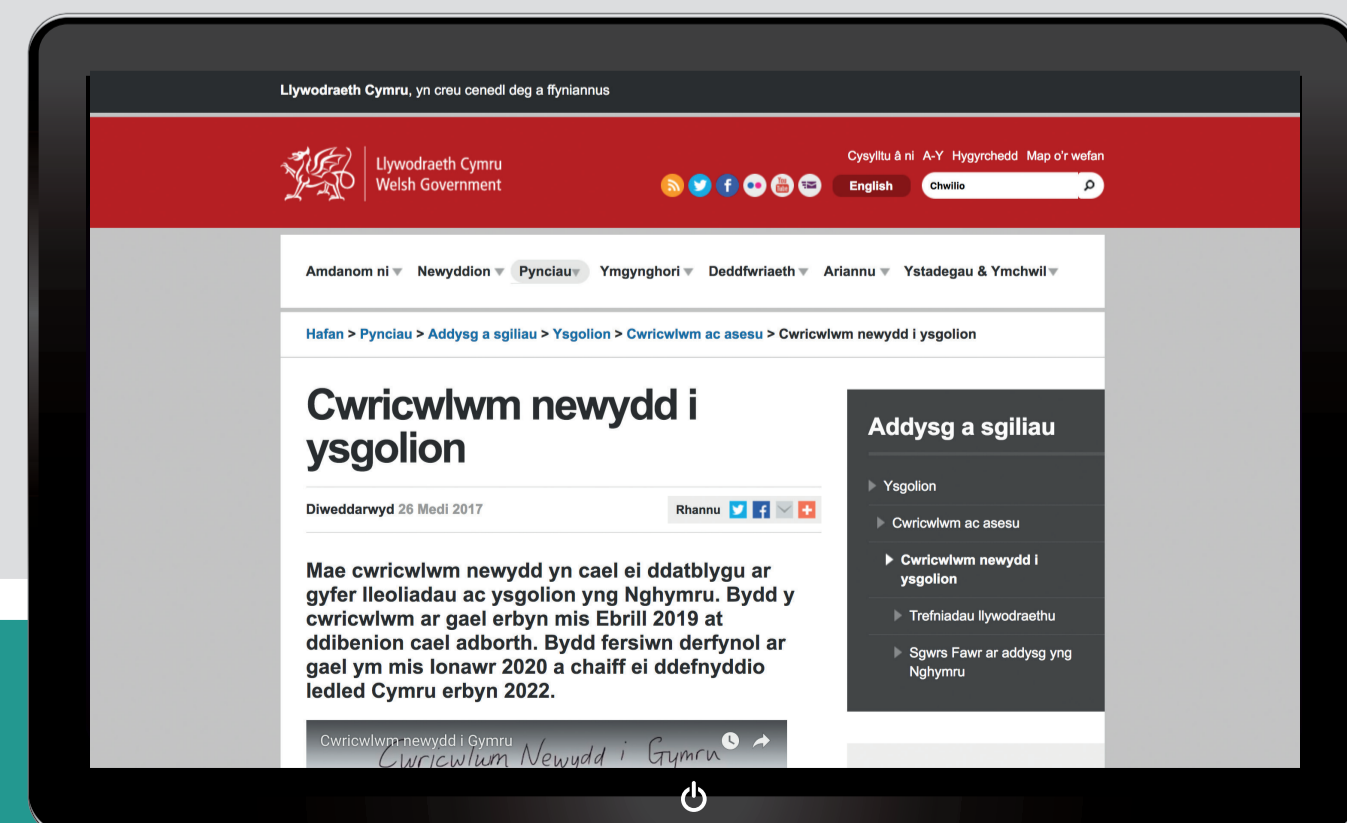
**Llywodraeth Cymru**, yn creu cenedl deg a ffyniannus

Llywodraeth Cymru
Welsh Government

Cysylltu â ni A-Y Hygyrchedd Map o'r wefan

English

Chwilio

Amdanom ni Newyddion Pynciau Ymgynghori Deddfwriaeth Ariannu Ystadegau & Ymchwil

Hafan > Pynciau > Addysg a sgiliau > Ysgolion > Cwricwlwm ac asesu > Cwricwlwm newydd i ysgolion

# Cwricwlwm newydd i ysgolion

Diweddarwyd 26 Medi 2017

Rhannu

Mae cwricwlwm newydd yn cael ei ddatblygu ar gyfer lleoliadau ac ysgolion yng Nghymru. Bydd y cwricwlwm ar gael erbyn mis Ebrill 2019 at ddibenion cael adborth. Bydd fersiwn derfynol ar gael ym mis Ionawr 2020 a chaiff ei ddefnyddio ledled Cymru erbyn 2022.

Cwricwlwm newydd i Gymru
Cwricwlwm Newydd i Gymru

Addysg a sgiliau

Ysgolion

Cwricwlwm ac asesu

Cwricwlwm newydd i ysgolion

Trefniadau llywodraethu

Sgwrs Fawr ar addysg yng Nghymru